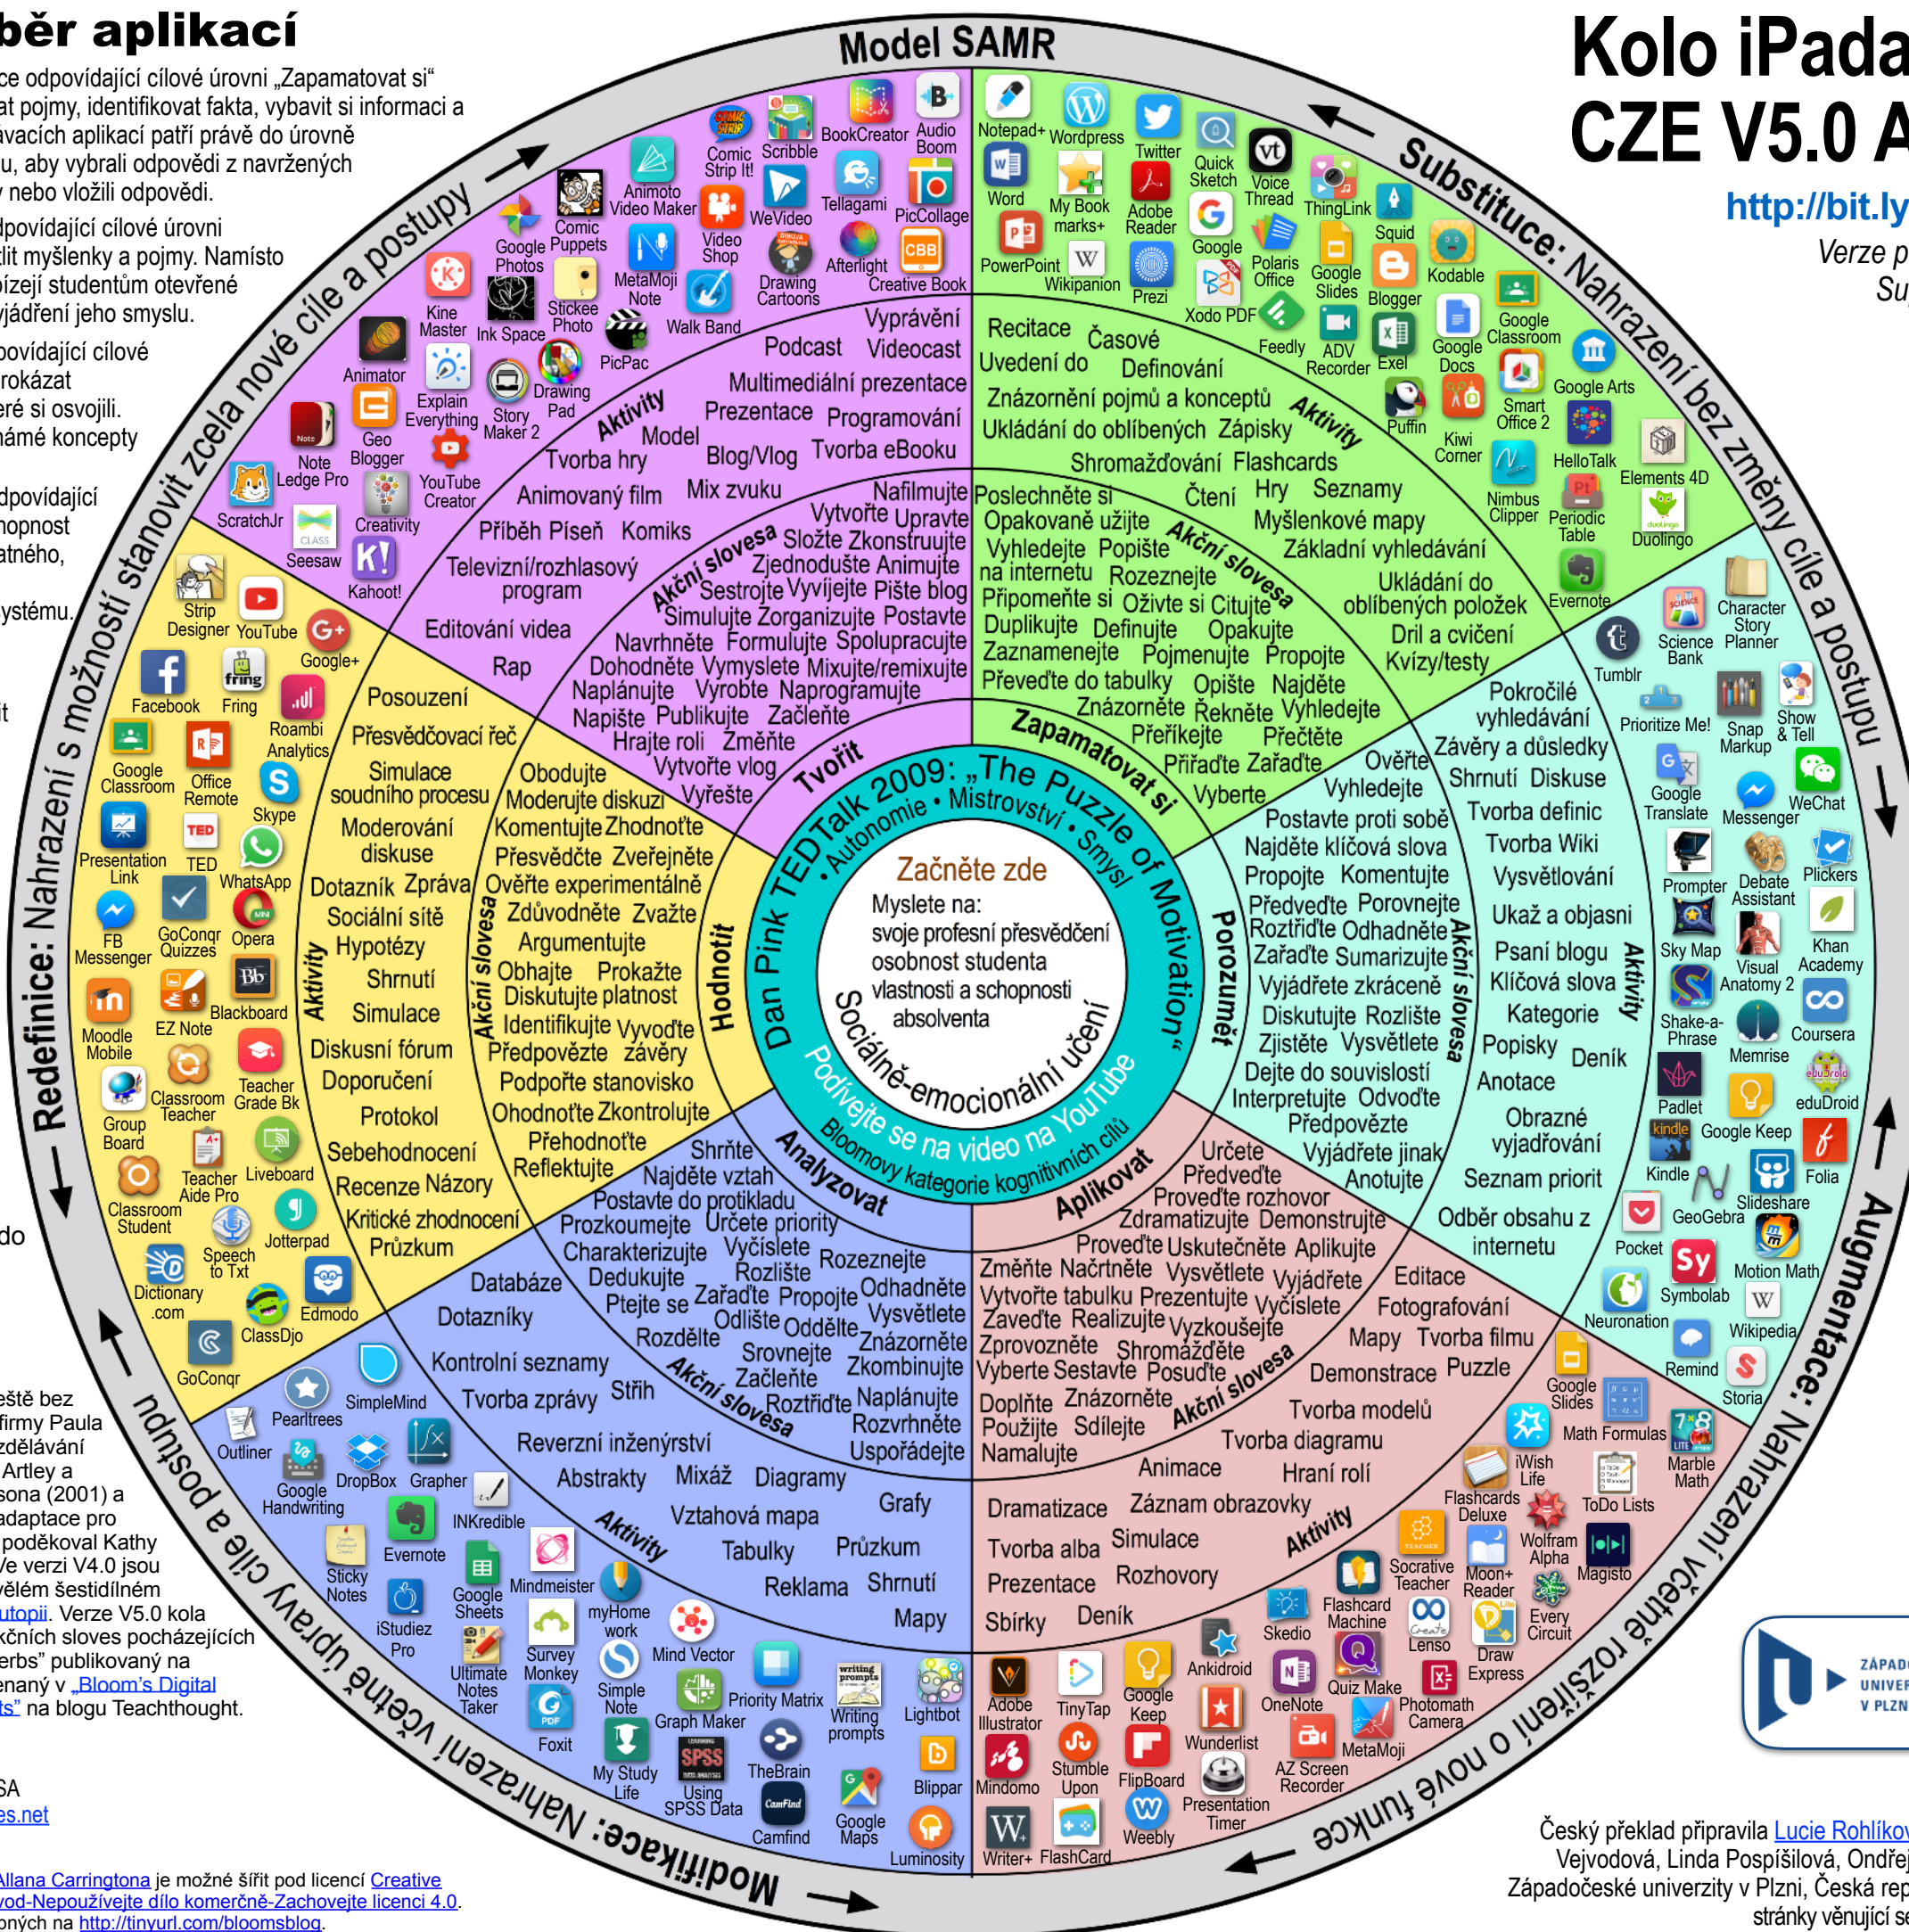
běr aplikací

ce odpovídající cílové úrovni „Zapamatovat si" at pojmy, identifikovat fakta, vybavit si informaci a avacích aplikací patří právě do úrovně u, aby vybrali odpovědi z navržených nebo vložili odpovědi.

dpovídající cílové úrovni lit myšlenky a pojmy. Namísto ízejí studentům otevřené vjádření jeho smyslu.

povídající cílové rokázat eré si osvojili. ámé koncepty

dpovídající hopnost atného,

ystému.

Kolo iPada CZE V5.0 A

http://bit.ly

Verze p Su

Model SAMR

Substituce: Nahrazení bez změny cíle a postupu

Augmentace: Nahrazení včetně rozšíření o nové funkce

Modifikace: Nahrazení včetně úpravy cíle a postupu

Redefinice: Nahrazení s možností stanovit zcela nové cíle a postupy

Dan Pink TEDTalk 2009: „The Puzzle of Motivation"
• Autonomie • Mistrovství • Smysl

Začněte zde
Myslete na:
svoje profesní přesvědčení
osobnost studenta
vlastnosti a schopnosti absolventa

Sociálně-emocionální učení

Podívejte se na video na YouTube
Bloomovy kategorie kognitivních cílů

Zapamatovat si
Akční slovesa
Poslechněte si Opakovaně užijte Vyhledejte Popište na internetu Rozeznejte Připomeňte si Oživte si Citujte Duplikujte Definujte Opakujte Zaznamenejte Pojmenujte Propojte Převeďte do tabulky Opište Najděte Znázorněte Řekněte Vyhledejte Přeříkejte Přečtěte Přiřaďte Zařaďte Vyberte
Aktivity
Recitace Časové Uvedení do Definování Znázornění pojmů a konceptů Ukládání do oblíbených Zápisky Shromažďování Flashcards Čtení Hry Seznamy Myšlenkové mapy Základní vyhledávání Ukládání do oblíbených položek Dril a cvičení Kvízy/testy

Porozumět
Akční slovesa
Ověřte Vyhledejte Postavte proti sobě Najděte klíčová slova Propojte Komentujte Předveďte Porovnejte Roztřiďte Odhadněte Zařaďte Sumarizujte Vyjádřete zkráceně Diskutujte Rozlište Zjistěte Vysvětlete Dejte do souvislostí Interpretujte Odvoďte Předpovězte Vyjádřete jinak Anotujte
Aktivity
Pokročilé vyhledávání Závěry a důsledky Shrnutí Diskuse Tvorba definic Tvorba Wiki Vysvětlování Ukaž a objasni Psaní blogu Deník Klíčová slova Kategorie Popisky Anotace Obrazné vyjadřování Seznam priorit Odběr obsahu z internetu

Aplikovat
Akční slovesa
Určete Předveďte Proveďte rozhovor Zdramatizujte Demonstrujte Proveďte Uskutečněte Aplikujte Změňte Načrtněte Vysvětlete Vyjádřete Vytvořte tabulku Prezentujte Vyčíslete Zaveďte Realizujte Vyzkoušejte Zprovozněte Shromážděte Vyberte Sestavte Posuďte Doplňte Znázorněte Použijte Sdílejte Namalujte
Aktivity
Editace Fotografování Mapy Tvorba filmu Demonstrace Puzzle Tvorba modelů Tvorba diagramu Animace Hraní rolí Dramatizace Záznam obrazovky Tvorba alba Simulace Prezentace Rozhovory Sbírky Deník

Analyzovat
Akční slovesa
Shrňte Najděte vztah Postavte do protikladu Prozkoumejte Určete priority Charakterizujte Vyčíslete Rozeznejte Dedukujte Rozlište Odhadněte Ptejte se Zařaďte Propojte Vysvětlete Odlište Oddělte Rozdělte Znázorněte Srovnejte Zkombinujte Začleňte Roztřiďte Naplánujte Rozvrhněte Uspořádejte
Aktivity
Databáze Dotazníky Kontrolní seznamy Tvorba zprávy Stříh Reverzní inženýrství Abstrakty Mixáž Diagramy Grafy Vztahová mapa Tabulky Průzkum Reklama Shrnutí Mapy

Hodnotit
Akční slovesa
Obhajte Moderujte diskuzi Komentujte Zhodnoťte Přesvědčte Zveřejněte Ověřte experimentálně Zdůvodněte Zvažte Argumentujte Obhajte Prokažte Diskutujte platnost Identifikujte Vyvoďte závěry Předpovězte Podpořte stanovisko Ohodnoťte Zkontrolujte Přehodnoťte Reflektujte
Aktivity
Posouzení Přesvědčovací řeč Simulace soudního procesu Moderování diskuse Dotazník Zpráva Sociální sítě Hypotézy Shrnutí Simulace Diskusní fórum Doporučení Protokol Sebehodnocení Recenze Názory Kritické zhodnocení Průzkum

Tvořit
Akční slovesa
Nafilmujte Vytvořte Upravte Složte Zkonstruujte Zjednodušte Animujte Sestrojte Vyvíjejte Pište blog Simulujte Zorganizujte Postavte Navrhněte Formulujte Spolupracujte Dohodněte Vymyslete Mixujte/remixujte Naplánujte Vyrobte Naprogramujte Napište Publikujte Začleňte Hrajte roli Změňte Vytvořte vlog Vyřešte
Aktivity
Vyprávění Podcast Videocast Multimediální prezentace Prezentace Programování Model Tvorba hry Blog/Vlog Tvorba eBooku Animovaný film Mix zvuku Příběh Píseň Komiks Televizní/rozhlasový program Editování videa Rap

Notepad+ Wordpress Twitter Quick Sketch Voice Thread Word My Book marks+ Adobe Reader Google ThingLink Squid PowerPoint Wikipanion Prezi Polaris Office Google Slides Blogger Kodable Xodo PDF Feedly ADV Recorder Exel Google Docs Google Classroom Puffin Kiwi Corner Smart Office 2 Google Arts HelloTalk Elements 4D Nimbus Clipper Periodic Table Duolingo Evernote

Science Bank Character Story Planner Tumblr Prioritize Me! Snap Markup Show & Tell Google Translate Messenger WeChat Prompter Debate Assistant Plickers Sky Map Visual Anatomy 2 Khan Academy Shake-a-Phrase Memrise Coursera Padlet Google Keep eduDroid Kindle GeoGebra Slideshare Folia Pocket Symbolab Motion Math Neuronation Wikipedia Remind Storia Google Slides Math Formulas Marble Math iWish Life Flashcards Deluxe ToDo Lists Wolfram Alpha Magisto Socrative Teacher Moon+ Reader Every Circuit Flashcard Machine Skedio Lenso Draw Express Ankidroid Quiz Make Photomath Camera OneNote MetaMoji Adobe Illustrator TinyTap Google Keep Wunderlist AZ Screen Recorder Mindomo Stumble Upon FlipBoard Presentation Timer Writer+ FlashCard Weebly

Luminosity Google Maps Blippar Camfind TheBrain Lightbot Writing prompts Using SPSS Data My Study Life Graph Maker Priority Matrix Foxit Simple Note Mind Vector Ultimate Notes Taker Survey Monkey myHome work iStudiez Pro Google Sheets Mindmeister Sticky Notes Evernote INKredible Google Handwriting DropBox Grapher Outliner Pearltrees SimpleMind

GoConqr ClassDjo Edmodo Dictionary .com Speech to Txt Jotterpad Classroom Student Teacher Aide Pro Liveboard Group Board Classroom Teacher Teacher Grade Bk Moodle Mobile EZ Note Blackboard FB Messenger GoConqr Quizzes Opera Presentation Link TED WhatsApp Google Classroom Office Remote Skype Facebook Fring Roambi Analytics Strip Designer YouTube Google+ Seesaw Kahoot! ScratchJr Creativity Note Ledge Pro Geo Blogger YouTube Creator Animator Explain Everything Story Maker 2 Drawing Pad Kine Master Ink Space Sticke Photo PicPac Walk Band Google Photos Comic Puppets MetaMoji Note Drawing Cartoons Afterlight Creative Book Animoto Video Maker Video Shop WeVideo Tellagami PicCollage Comic Strip It! Scribble BookCreator Audio Boom

ještě bez firmy Paula zdělávání Artley a sona (2001) a adaptace pro poděkoval Kathy e verzi V4.0 jsou vělém šestidílném utopii. Verze V5.0 kola kčních sloves pocházejících erbs" publikovaný na enaný v „Bloom's Digital ts" na blogu Teachthought.

SA es.net

Allana Carringtona je možné šířit pod licencí Creative vod-Nepoužívejte dílo komerčně-Zachovejte licenci 4.0. ných na http://tinyurl.com/bloomsblog.

do

Český překlad připravila Lucie Rohlíkov Vejvodová, Linda Pospíšilová, Ondřej Západočeské univerzity v Plzni, Česká rep stránky věnující se

ZÁPADO UNIVER V PLZN